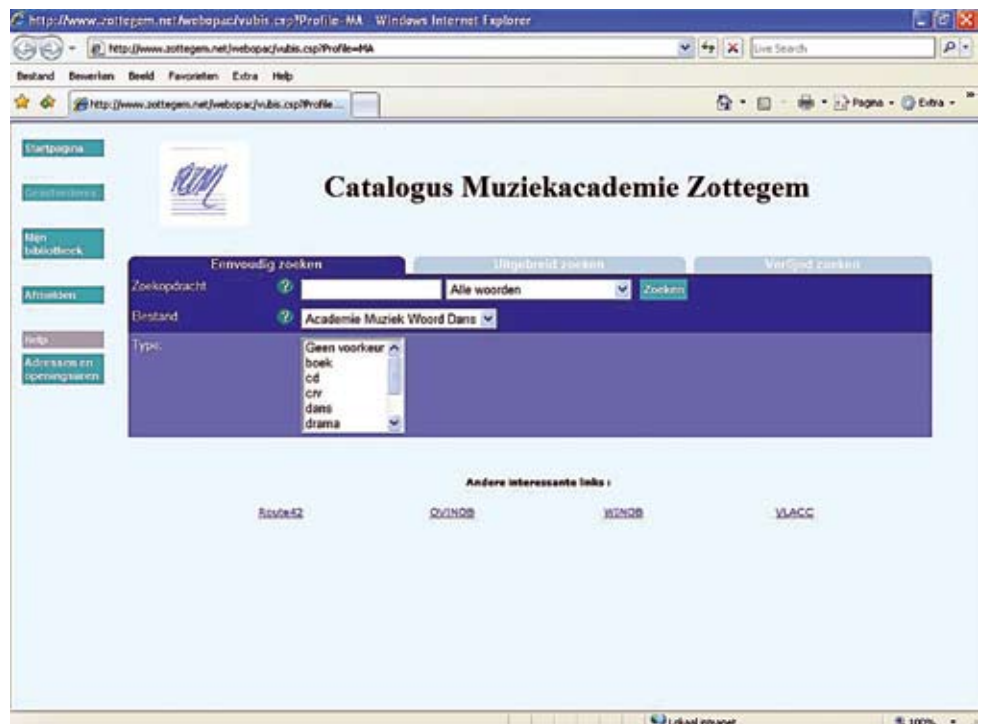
http://www.zottegem.net/webopac/vubis.csp?Profile=MA - Windows Internet Explorer

http://www.zottegem.net/webopac/vubis.csp?Profile=MA

Live Search

Bestand Bewerken Beeld Favorieten Extra Help

http://www.zottegem.net/webopac/vubis.csp?Profile...

Pagina Extra

Startpagina

Geselecteerd

Mijn bibliotheek

Afmelden

Help

Adressen en openingsuren

Catalogus Muziekacademie Zottegem

Eenvoudig zoeken

Uitgebreid zoeken

Verfijnd zoeken

Zoekopdracht

Alle woorden

Zoeken

Bestand

Academie Muziek Woord Dans

Type:

Geen voorkeur
boek
cd
crv
dans
drama

Andere interessante links :

Route42

OVINOB

WINOB

VLACC

Lokaal intranet

100%